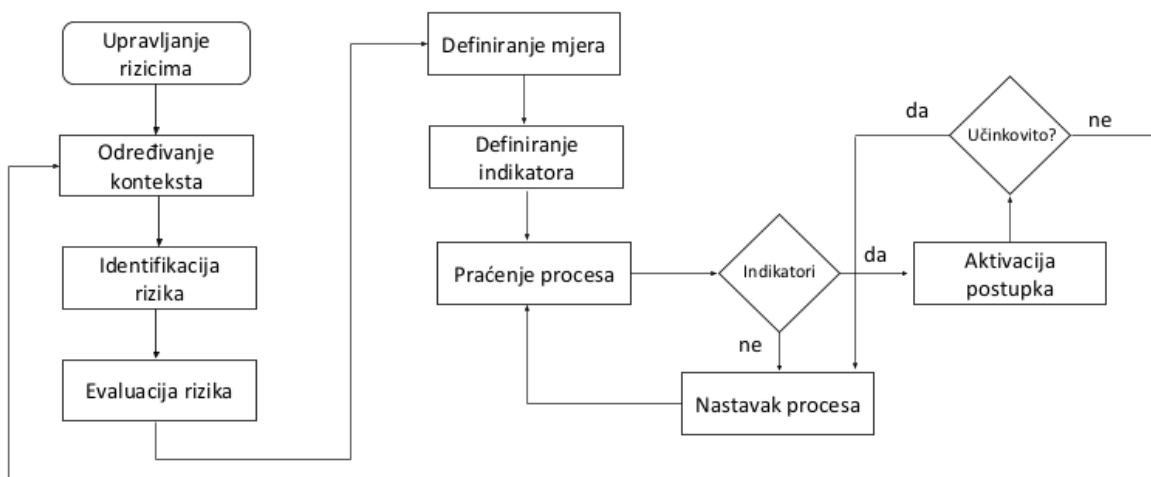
Upravljanje rizicima

Određivanje konteksta

Identifikacija rizika

Evaluacija rizika

Definiranje mjera

Definiranje indikatora

Praćenje procesa

Indikatori

da

Aktivacija postupka

Učinkovito?

da

ne

ne

Nastavak procesa